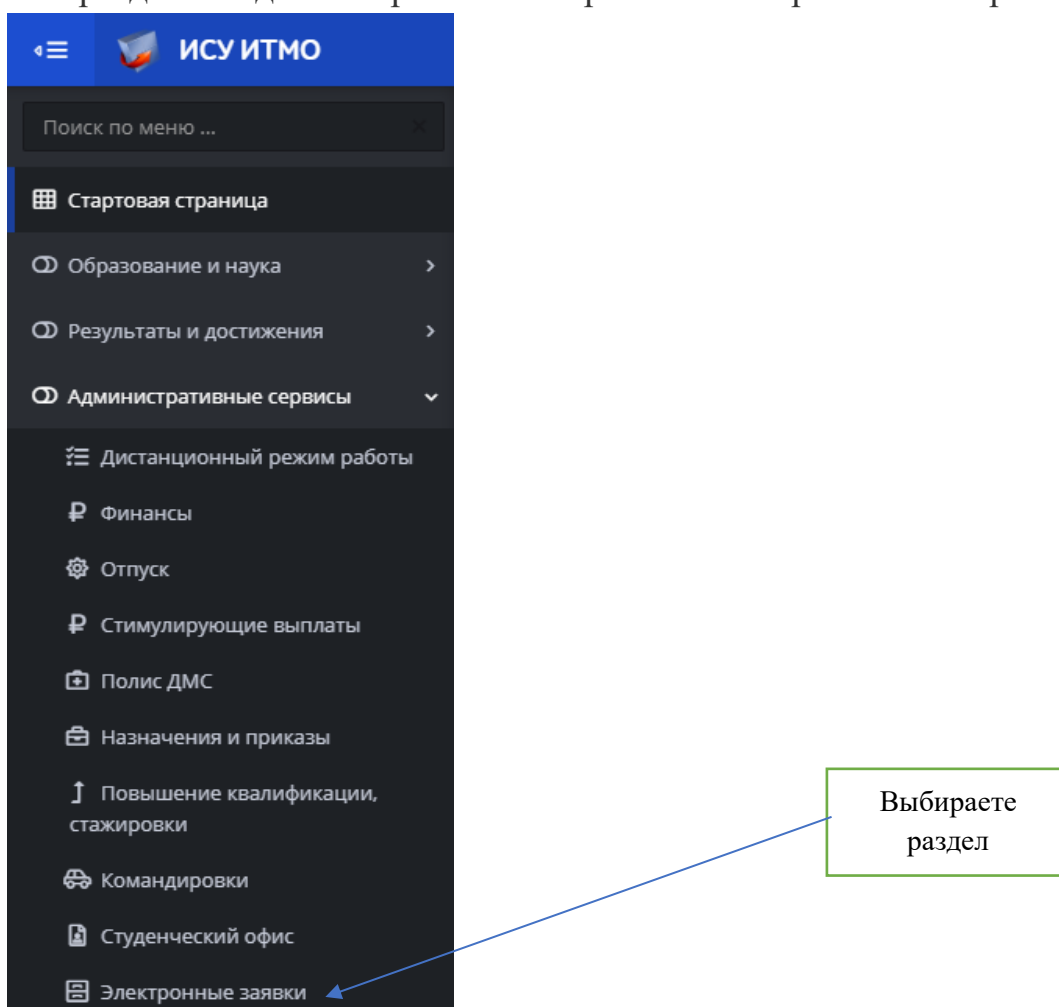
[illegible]

ИСУ ИТМО

Поиск по меню ...

Стартовая страница

Образование и наука

Результаты и достижения

Административные сервисы

Дистанционный режим работы

Финансы

Отпуск

Стимулирующие выплаты

Полис ДМС

Назначения и приказы

Повышение квалификации, стажировки

Командировки

Студенческий офис

Электронные заявки

Выбираете раздел